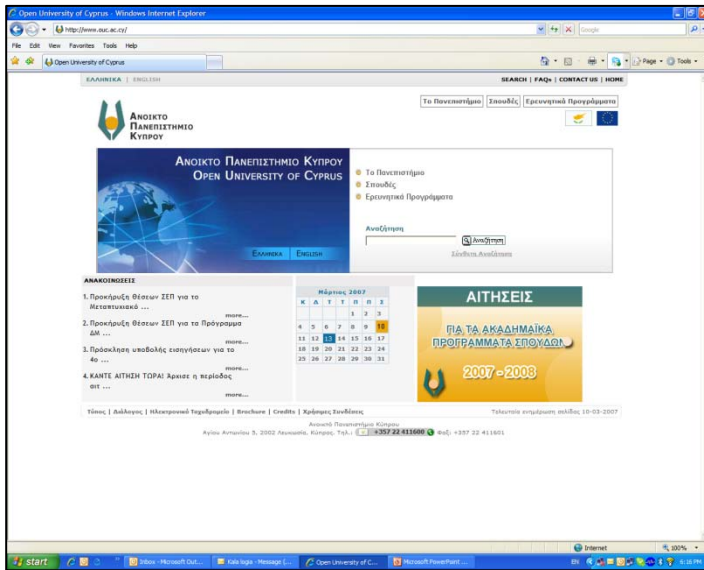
Open University of Cyprus - Windows Internet Explorer

http://www.ouc.ac.cy/

Google

File Edit View Favorites Tools Help

Open University of Cyprus

Page Tools

ΕΛΛΗΝΙΚΑ | ENGLISH

SEARCH | FAQs | CONTACT US | HOME

Ανοικτο Πανεπιστημιο Κυπρου

Το Πανεπιστήμιο | Σπουδές | Ερευνητικά Προγράμματα

Ανοικτο Πανεπιστημιο Κυπρου
Open University of Cyprus

Ελληνικα | English

Το Πανεπιστήμιο
Σπουδές
Ερευνητικά Προγράμματα

Αναζήτηση

Αναζήτηση

Σύνθετη Αναζήτηση

ΑΝΑΚΟΙΝΩΣΕΙΣ

1. Προκήρυξη Θέσεων ΣΕΠ για το Μεταπτυχιακό ...
more...
2. Προκήρυξη Θέσεων ΣΕΠ για τα Πρόγραμμα ΔΜ ...
more...
3. Πρόσκληση υποβολής εισηγήσεων για το 4ο ...
more...
4. ΚΑΝΤΕ ΑΙΤΗΣΗ ΤΩΡΑ! Άρχισε η περίοδος αιτ ...
more...

Μάρτιος 2007

| Κ | Δ | Τ | Τ | Π | Π | Σ |
|---|---|---|---|---|---|---|
| | | | | 1 | 2 | 3 |
| 4 | 5 | 6 | 7 | 8 | 9 | 10 |
| 11 | 12 | 13 | 14 | 15 | 16 | 17 |
| 18 | 19 | 20 | 21 | 22 | 23 | 24 |
| 25 | 26 | 27 | 28 | 29 | 30 | 31 |

ΑΙΤΗΣΕΙΣ
ΓΙΑ ΤΑ ΑΚΑΔΗΜΑΪΚΑ ΠΡΟΓΡΑΜΜΑΤΑ ΣΠΟΥΔΩΝ
2007-2008

Τύπος | Διάλογος | Ηλεκτρονικό Ταχυδρομείο | Brochure | Credits | Χρήσιμες Συνδέσεις

Τελευταία ενημέρωση σελίδας 10-03-2007

Ανοικτό Πανεπιστήμιο Κύπρου
Κυίου Αντωνίου 5, 2002 Λευκωσία, Κύπρος, Τηλ.: +357 22 411600 Φαξ: +357 22 411601

Internet 100%

start | Inbox - Microsoft Out... | Kala lagia - Message (... | Open University of C... | Microsoft PowerPoint ... | EN 6:16 PM